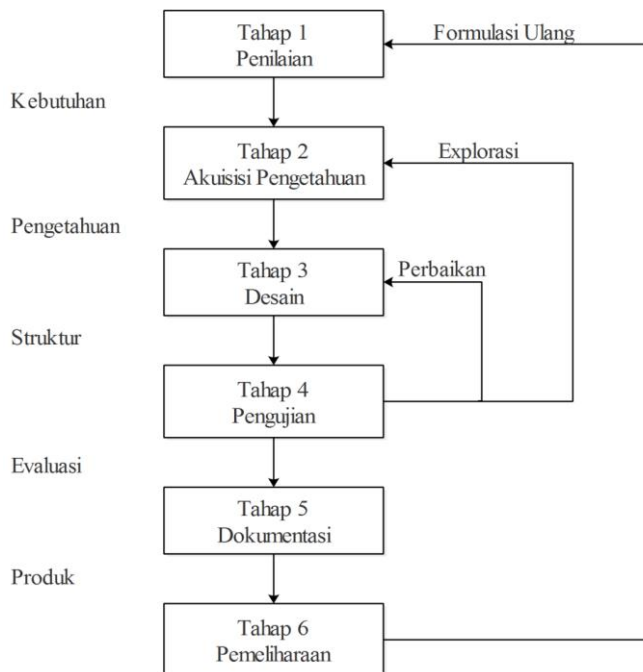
Tahap 1
Penilaian

Formulasi Ulang

Kebutuhan

Tahap 2
Akuisisi Pengetahuan

Explorasi

Pengetahuan

Tahap 3
Desain

Perbaikan

Struktur

Tahap 4
Pengujian

Evaluasi

Tahap 5
Dokumentasi

Produk

Tahap 6
Pemeliharaan